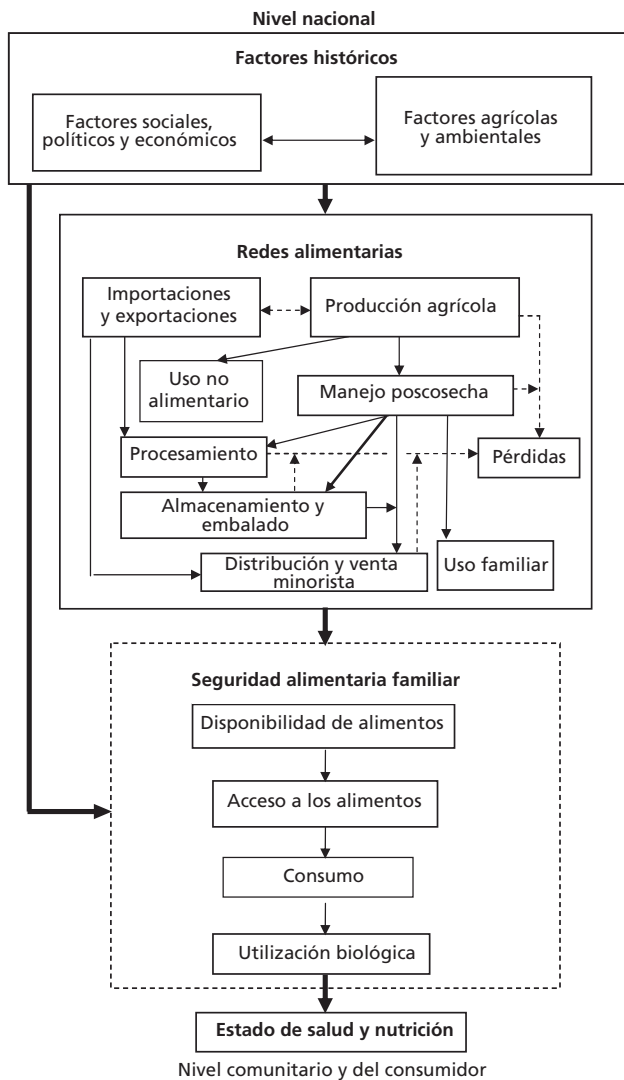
Nivel nacional

Factores históricos

Factores sociales, políticos y económicos

Factores agrícolas y ambientales

Redes alimentarias

Importaciones y exportaciones

Producción agrícola

Uso no alimentario

Manejo poscosecha

Procesamiento

Pérdidas

Almacenamiento y embalado

Distribución y venta minorista

Uso familiar

Seguridad alimentaria familiar

Disponibilidad de alimentos

Acceso a los alimentos

Consumo

Utilización biológica

Estado de salud y nutrición

Nivel comunitario y del consumidor